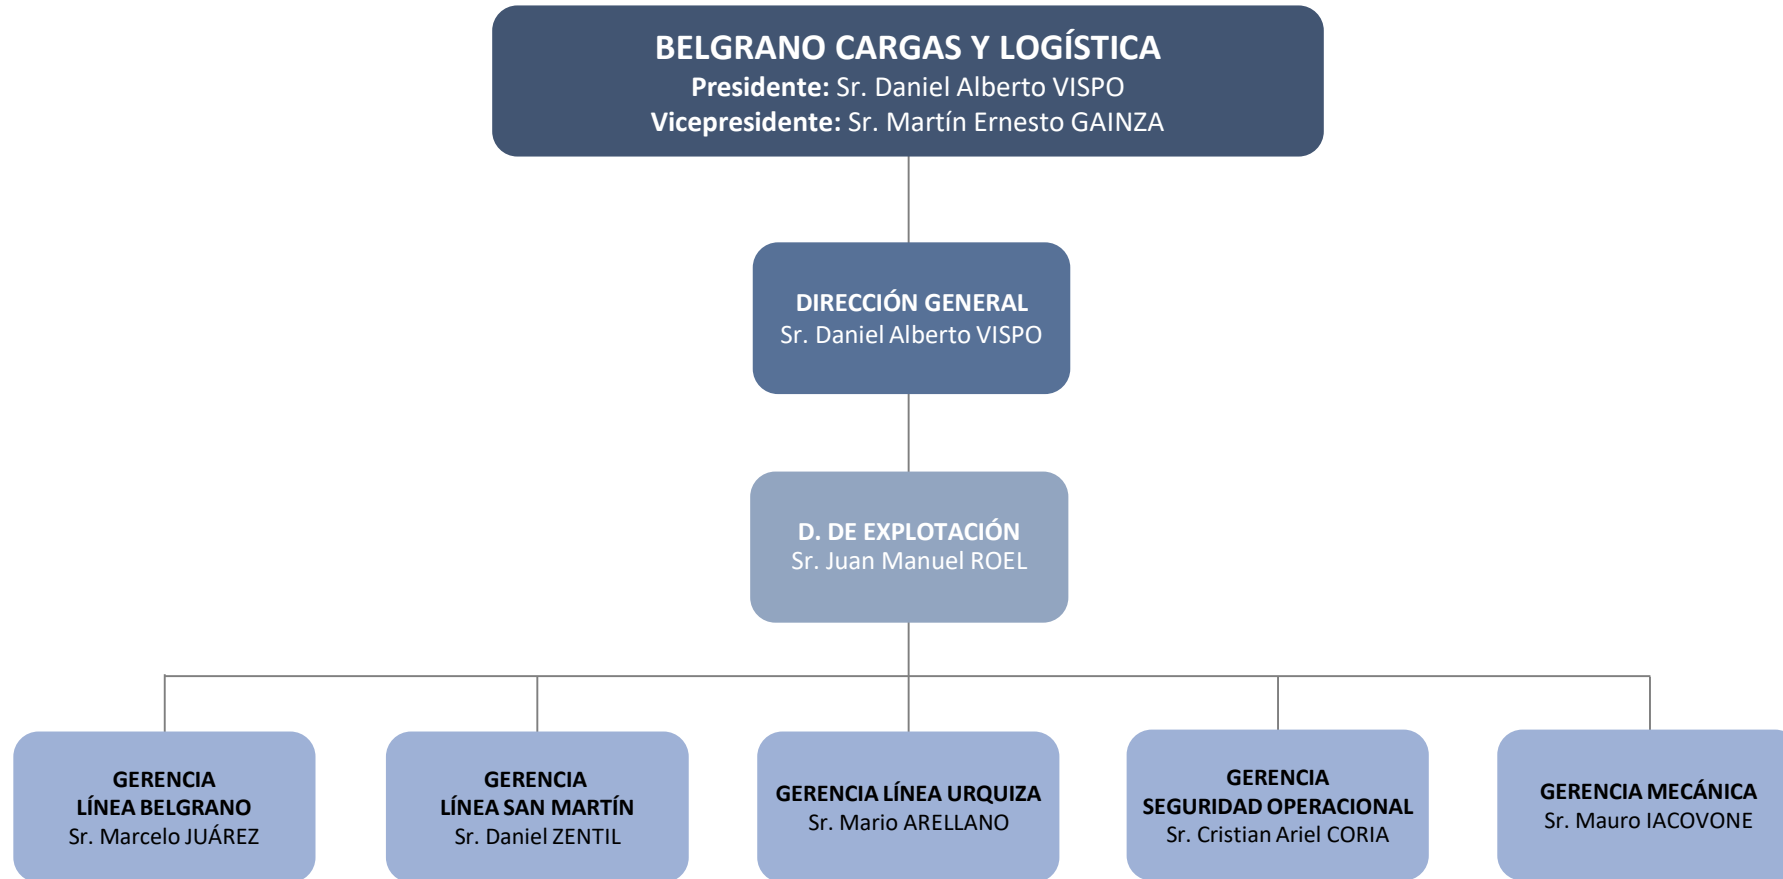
BELGRANO CARGAS Y LOGÍSTICA
**Presidente:** Sr. Daniel Alberto VISPO
**Vicepresidente:** Sr. Martín Ernesto GAINZA

DIRECCIÓN GENERAL
Sr. Daniel Alberto VISPO

D. DE EXPLOTACIÓN
Sr. Juan Manuel ROEL

GERENCIA
LÍNEA BELGRANO
Sr. Marcelo JUÁREZ

GERENCIA
LÍNEA SAN MARTÍN
Sr. Daniel ZENTIL

GERENCIA LÍNEA URQUIZA
Sr. Mario ARELLANO

GERENCIA
SEGURIDAD OPERACIONAL
Sr. Cristian Ariel CORIA

GERENCIA MECÁNICA
Sr. Mauro IACOVONE